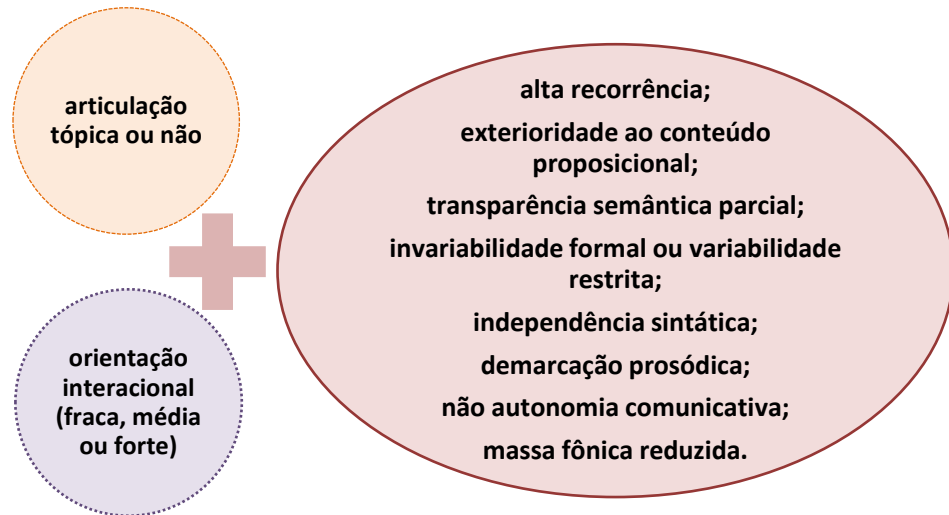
articulação tópica ou não

orientação interacional (fraca, média ou forte)

alta recorrência;

exterioridade ao conteúdo proposicional;

transparência semântica parcial;

invariabilidade formal ou variabilidade restrita;

independência sintática;

demarcação prosódica;

não autonomia comunicativa;

massa fônica reduzida.